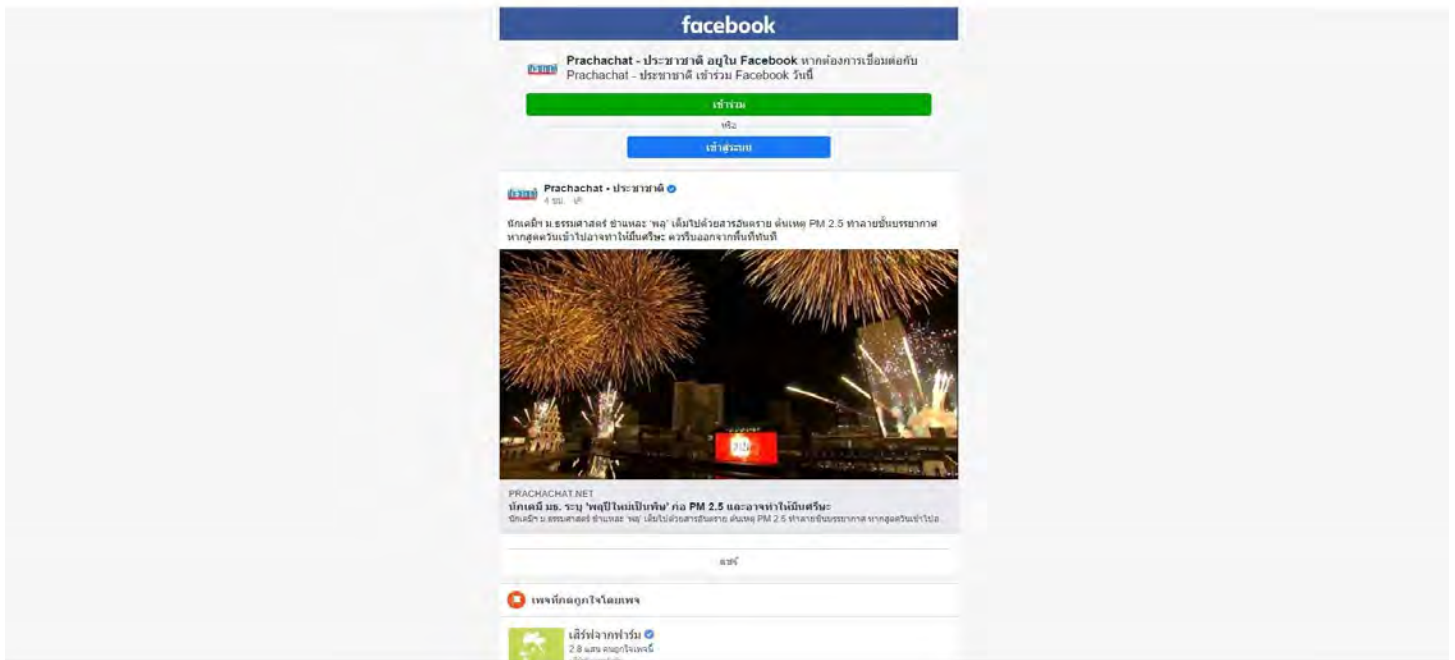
facebook

Prachachat - ประชาชาติ อยู่ใน Facebook หากต้องการเชื่อมต่อกับ Prachachat - ประชาชาติ เข้าร่วม Facebook วันนี้

เข้าร่วม

หรือ

เข้าสู่ระบบ

Prachachat - ประชาชาติ
4 ชม. ·

นักเคมีฯ ม.ธรรมศาสตร์ ชำแหละ 'พลุ' เต็มไปด้วยสารอันตราย ต้นเหตุ PM 2.5 ทำลายชั้นบรรยากาศ หากสูดควันเข้าไปอาจทำให้มึนศีรษะ ควรรีบออกจากพื้นที่ทันที

PRACHACHAT.NET
นักเคมี มธ. ระบุ 'พลุปีใหม่เป็นพิษ' ก่อ PM 2.5 และอาจทำให้มึนศีรษะ
นักเคมีฯ ม.ธรรมศาสตร์ ชำแหละ 'พลุ' เต็มไปด้วยสารอันตราย ต้นเหตุ PM 2.5 ทำลายชั้นบรรยากาศ หากสูดควันเข้าไป...

แชร์

เพจที่คลิกถูกใจโดยเพจ

เสิร์ฟจากฟาร์ม
2.8 แสน คนถูกใจเพจนี้